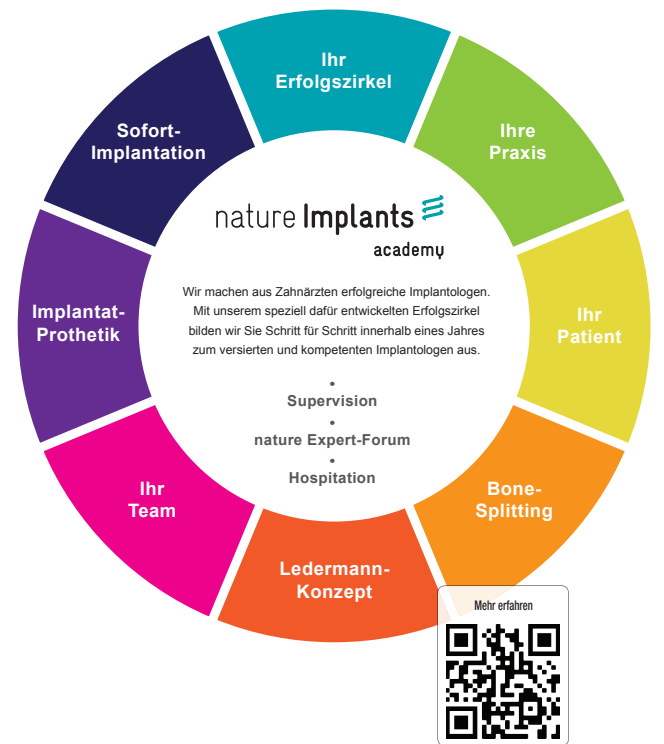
Ihr Erfolgszirkel

Ihre Praxis

Ihr Patient

Bone-Splitting

Ledermann-Konzept

Ihr Team

Implantat-Prothetik

Sofort-Implantation

nature Implants

academy

Wir machen aus Zahnärzten erfolgreiche Implantologen. Mit unserem speziell dafür entwickelten Erfolgszirkel bilden wir Sie Schritt für Schritt innerhalb eines Jahres zum versierten und kompetenten Implantologen aus.

•
Supervision
•
nature Expert-Forum
•
Hospitation

Mehr erfahren